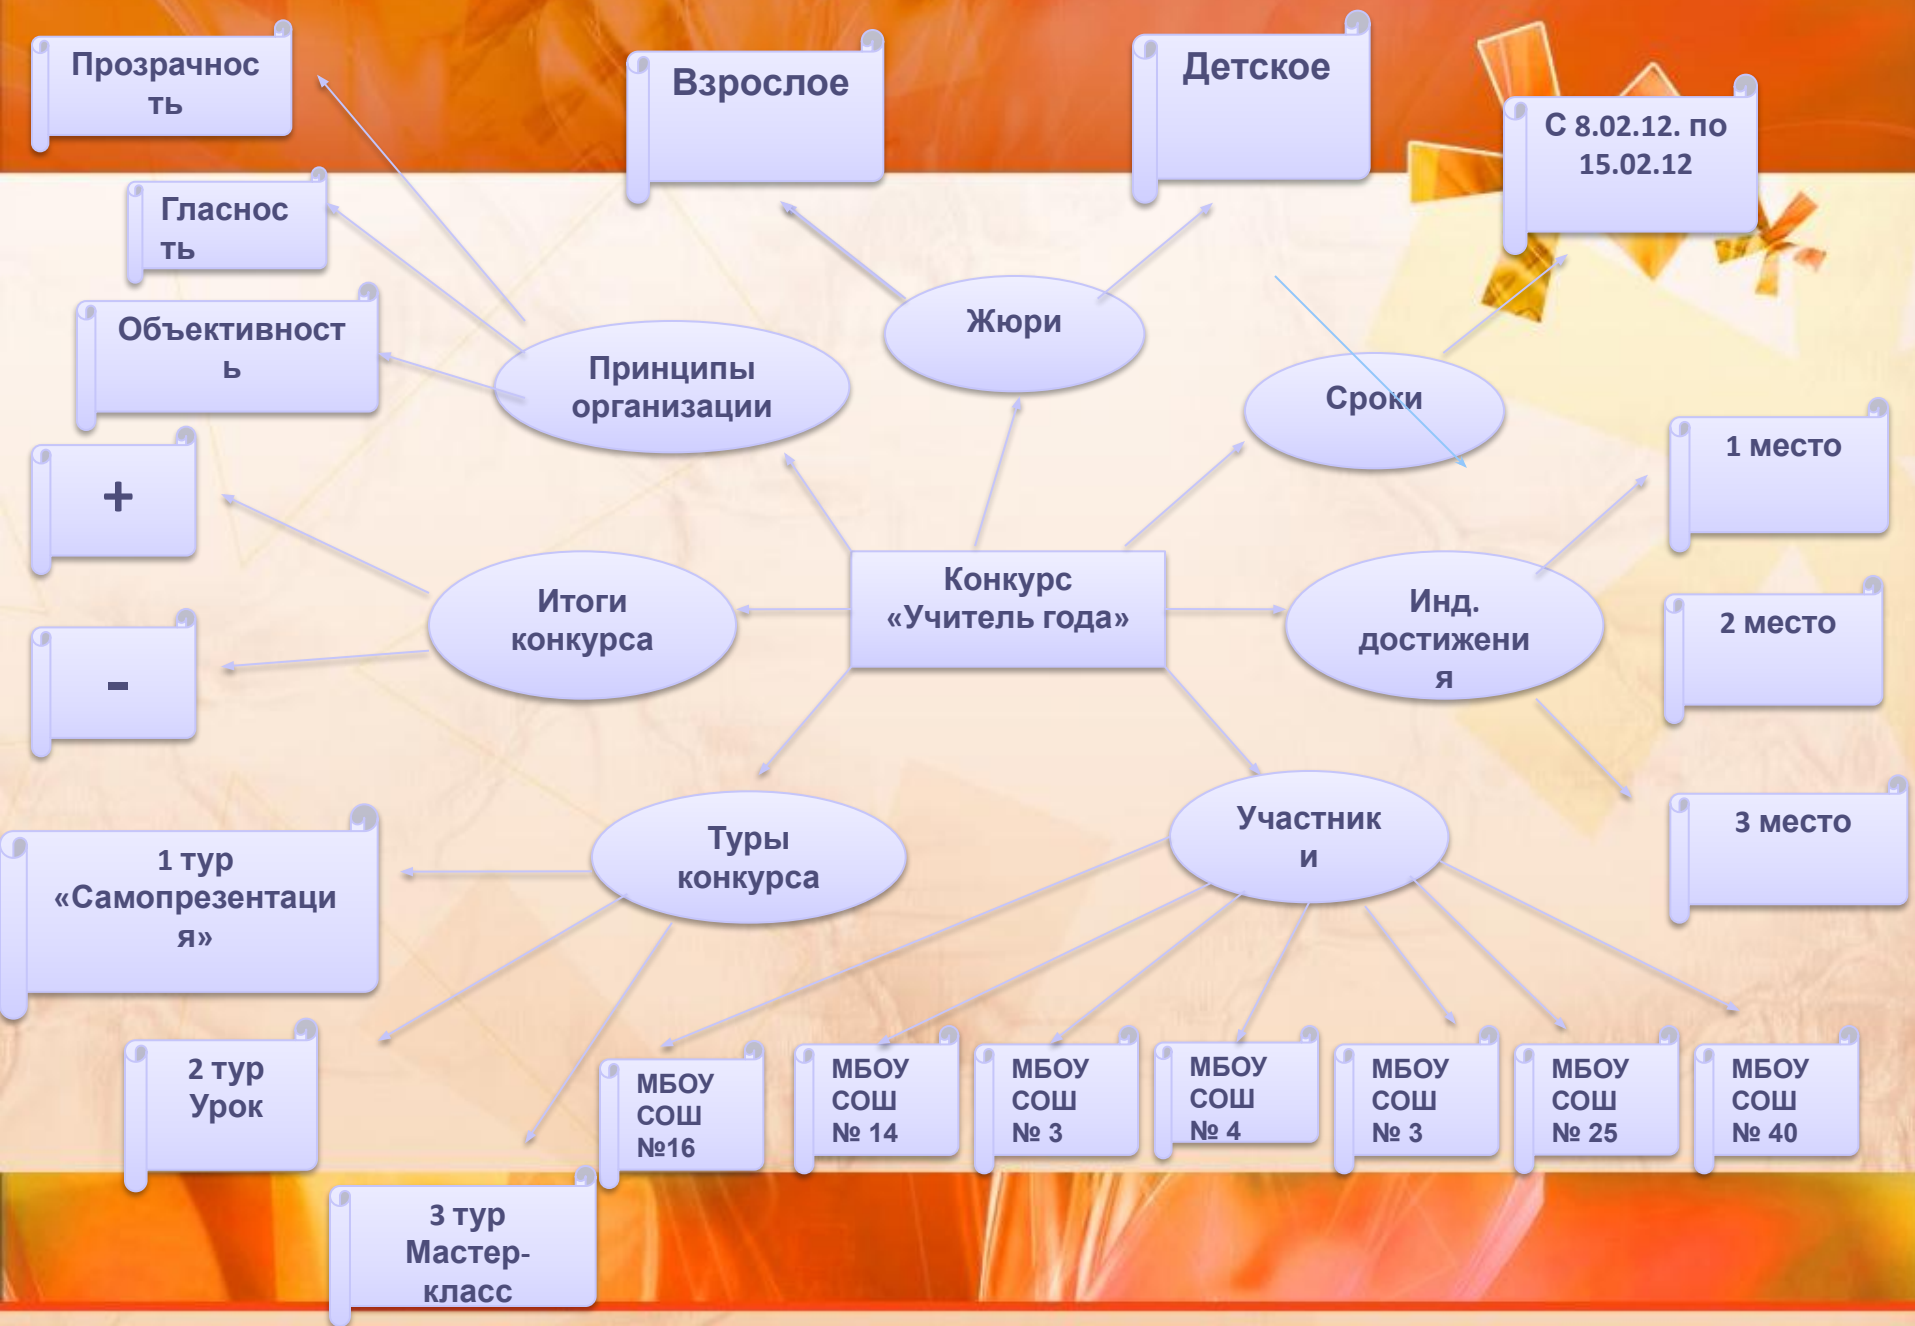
Прозрачность

Взрослое

Детское

С 8.02.12. по 15.02.12

Гласность

Объективность

Принципы организации

Жюри

Сроки

1 место

+

Итоги конкурса

Конкурс «Учитель года»

Инд. достижения

2 место

-

3 место

1 тур «Самопрезентация»

Туры конкурса

Участники

2 тур Урок

МБОУ СОШ №16

МБОУ СОШ № 14

МБОУ СОШ № 3

МБОУ СОШ № 4

МБОУ СОШ № 3

МБОУ СОШ № 25

МБОУ СОШ № 40

3 тур Мастер-класс